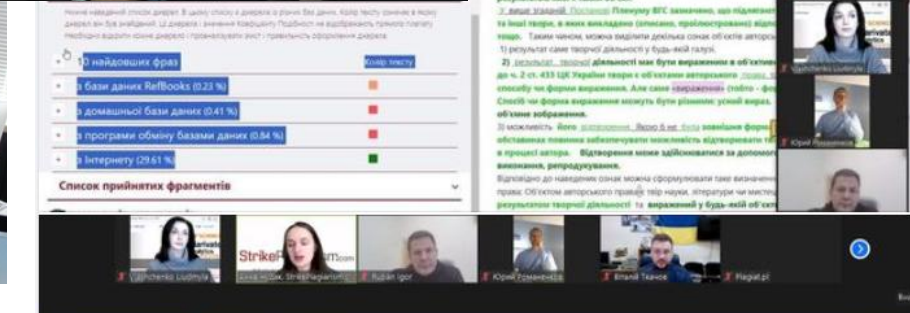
10 найдовших фраз

Колір тексту

з бази даних RefBooks (0.23 %)

з домашньої бази даних (0.41 %)

з програми обміну базами даних (0.84 %)

з Інтернету (29.61 %)

Список прийнятих фрагментів

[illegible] вище згадані Постанові Пленуму ВГС зазначено, що підлягають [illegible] та інші твори, в яких викладено (описано, проілюстровано) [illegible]

Таким чином, можна виділити декілька ознак об'єктів авторсь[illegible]

1) результат саме творчої діяльності у будь-якій галузі.

2) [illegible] діяльності має бути виражений в об'єктив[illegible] до ч. 2 ст. 433 ЦК України твори є об'єктами авторського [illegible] способу чи форми вираження. Але саме «вираження» (тобто - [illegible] Спосіб чи форма вираження можуть бути різними: усний вираз, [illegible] об'ємне зображення.

3) можливість його відтворення. Якщо б не була зовнішня форм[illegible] обставина повинна забезпечувати можливість відтворювати т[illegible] в процесі автора. Відтворення може здійснюватися за допомог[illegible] виконання, репродукування.

Відповідно до наведених ознак можна сформулювати таке визначен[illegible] права: Об'єктом авторського права є твір науки, літератури чи мистец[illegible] результатом творчої діяльності та виражений у будь-якій об'єк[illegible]

Ushchenko Liudmyla

Юрій Романенко

Ushchenko Liudmyla

Алла Н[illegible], StrikePlagiarism.com

Rudan Igor

Юрій Романенко

Віталій Ткачов

Plagiat.pl

StrikePlagiarism.com